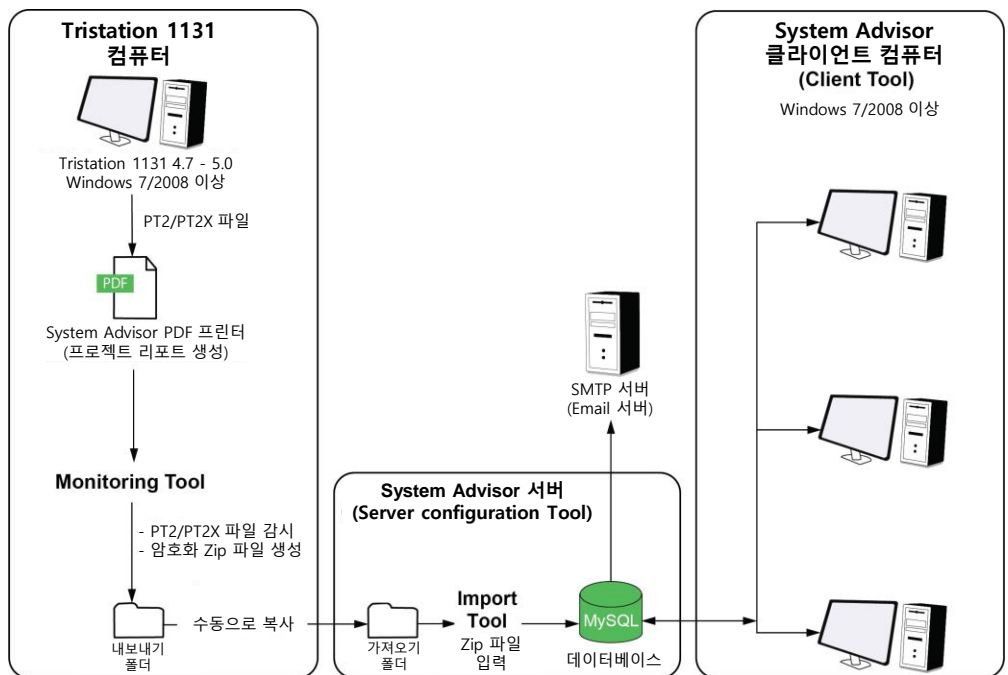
Tristation 1131 컴퓨터

Tristation 1131 4.7 - 5.0
Windows 7/2008 이상

PT2/PT2X 파일

PDF

System Advisor PDF 프린터
(프로젝트 리포트 생성)

Monitoring Tool

- PT2/PT2X 파일 감시
- 암호화 Zip 파일 생성

내보내기 폴더

수동으로 복사

System Advisor 서버
(Server configuration Tool)

가져오기 폴더

Import Tool

Zip 파일 입력

MySQL

데이터베이스

SMTP 서버
(Email 서버)

System Advisor 클라이언트 컴퓨터
(Client Tool)

Windows 7/2008 이상